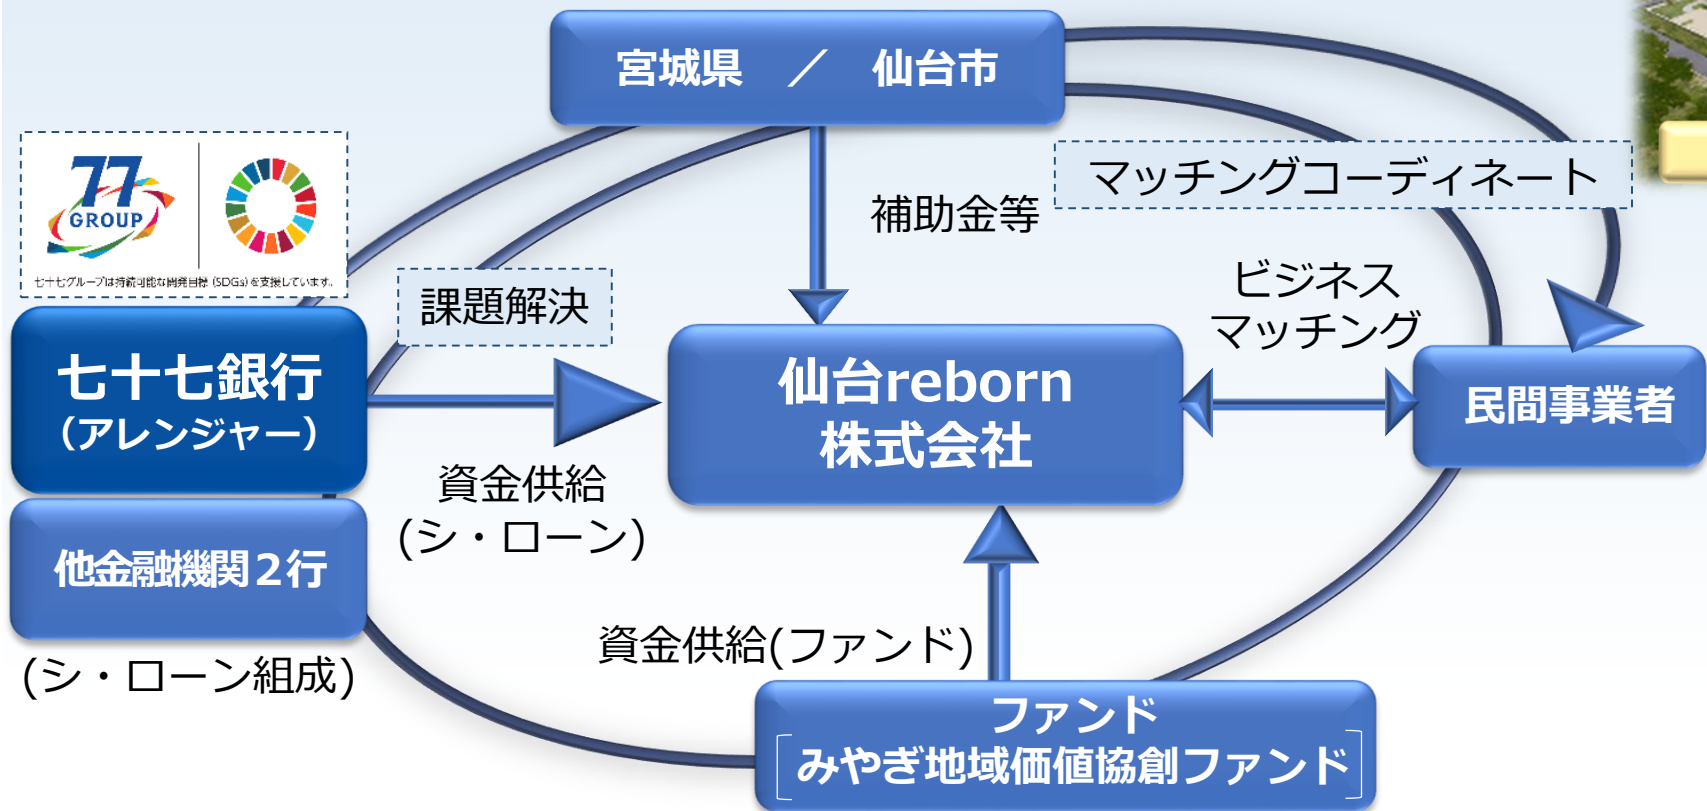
宮城県 ／ 仙台市

77 GROUP

七十七グループは持続可能な開発目標（SDGs）を支援しています。

補助金等

マッチングコーディネート

課題解決

ビジネスマッチング

七十七銀行
（アレンジャー）

仙台reborn
株式会社

民間事業者

資金供給
（シ・ローン）

他金融機関２行

（シ・ローン組成）

資金供給(ファンド)

ファンド
［みやぎ地域価値協創ファンド］